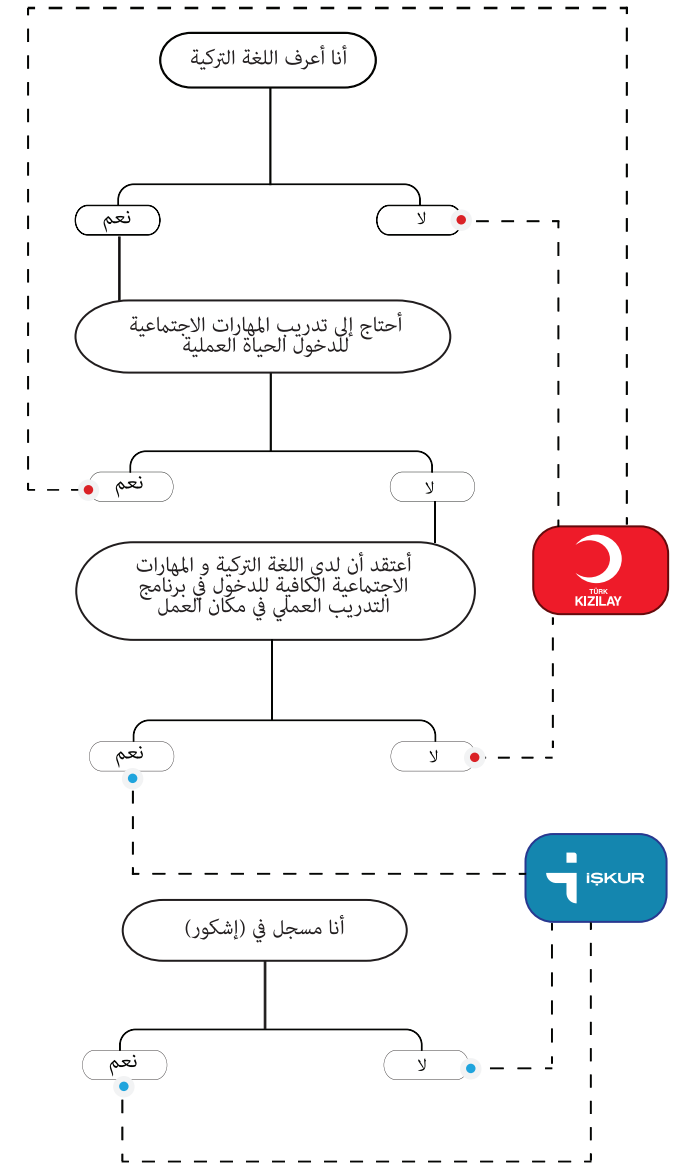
أنا أعرف اللغة التركية

نعم

لا

أحتاج إلى تدريب المهارات الاجتماعية للدخول الحياة العملية

نعم

لا

TÜRK KIZILAY

أعتقد أن لدي اللغة التركية و المهارات الاجتماعية الكافية للدخول في برنامج التدريب العملي في مكان العمل

نعم

لا

İŞKUR

أنا مسجل في (إشكور)

نعم

لا